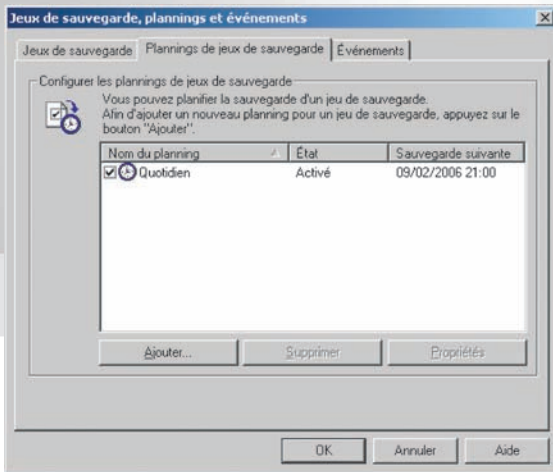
Jeux de sauvegarde, plannings et événements

Jeux de sauvegarde | Plannings de jeux de sauvegarde | Événements

Configurer les plannings de jeux de sauvegarde

Vous pouvez planifier la sauvegarde d'un jeu de sauvegarde. Afin d'ajouter un nouveau planning pour un jeu de sauvegarde, appuyez sur le bouton "Ajouter".

| Nom du planning | État | Sauvegarde suivante |
|---|---|---|
| Quotidien | Activé | 09/02/2006 21:00 |

Ajouter... | Supprimer | Propriétés

OK | Annuler | Aide